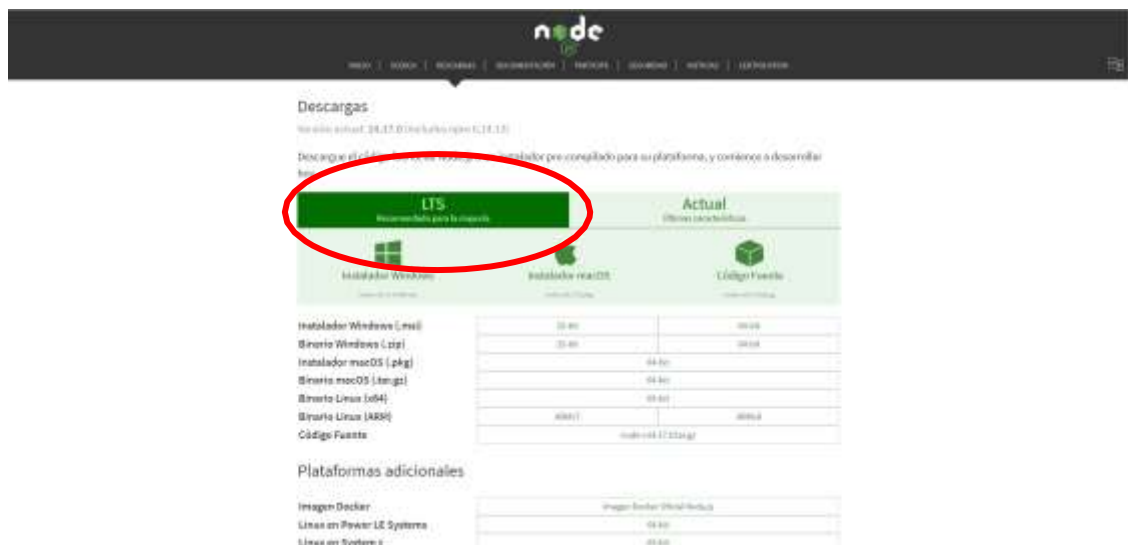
node

INICIO | ACERCA | DESCARGAS | DOCUMENTACIÓN | PARTICIPE | SEGURIDAD | NOTICIAS | CERTIFICATION

Descargas

Versión actual: 14.17.0 (incluye npm 6.14.13)

Descargue el código fuente de Node.js o un instalador pre-compilado para su plataforma, y comience a desarrollar hoy.

LTS
Recomendado para la mayoría

Actual
Últimas características

Instalador Windows
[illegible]

Instalador macOS
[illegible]

Código Fuente
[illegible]

| | | |
|---|---|---|
| Instalador Windows (.msi) | 32-bit | 64-bit |
| Binario Windows (.zip) | 32-bit | 64-bit |
| Instalador macOS (.pkg) | 64-bit | |
| Binario macOS (.tar.gz) | 64-bit | |
| Binario Linux (x64) | 64-bit | |
| Binario Linux (ARM) | ARMv7 | ARMv8 |
| Código Fuente | node-v14.17.0.tar.gz | |

Plataformas adicionales

| | |
|---|---|
| Imagen Docker | Imagen Docker Oficial Node.js |
| Linux en Power LE Systems | 64-bit |
| Linux en System z | 64-bit |